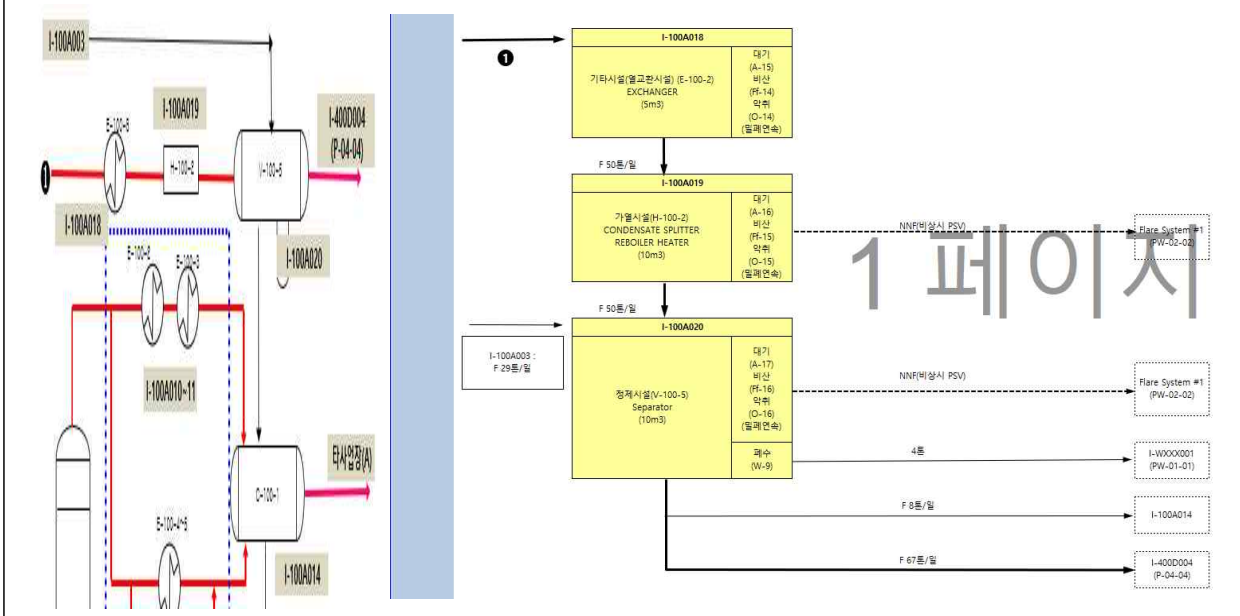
I-100A003

I-100A019

E-100-5

H-100-2

V-100-5

I-400D004
(P-04-04)

I-100A018

I-100A020

E-100-2

E-100-3

I-100A010~11

타사업장(A)

C-100-1

E-100-4~5

I-100A014

❶

I-100A018

기타시설(열교환시설) (E-100-2)
EXCHANGER
(5m3)

대기
(A-15)
비산
(Pf-14)
악취
(O-14)
(밀폐연속)

F 50톤/일

I-100A019

가열시설(H-100-2)
CONDENSATE SPLITTER
REBOILER HEATER
(10m3)

대기
(A-16)
비산
(Pf-15)
악취
(O-15)
(밀폐연속)

NNF(비상시 PSV)

Flare System #1
(PW-02-02)

1 페이지

F 50톤/일

I-100A003 :
F 29톤/일

I-100A020

정제시설(V-100-5)
Separator
(10m3)

대기
(A-17)
비산
(Pf-16)
악취
(O-16)
(밀폐연속)

NNF(비상시 PSV)

Flare System #1
(PW-02-02)

폐수
(W-9)

4톤

I-WXXX001
(PW-01-01)

F 8톤/일

I-100A014

F 67톤/일

I-400D004
(P-04-04)